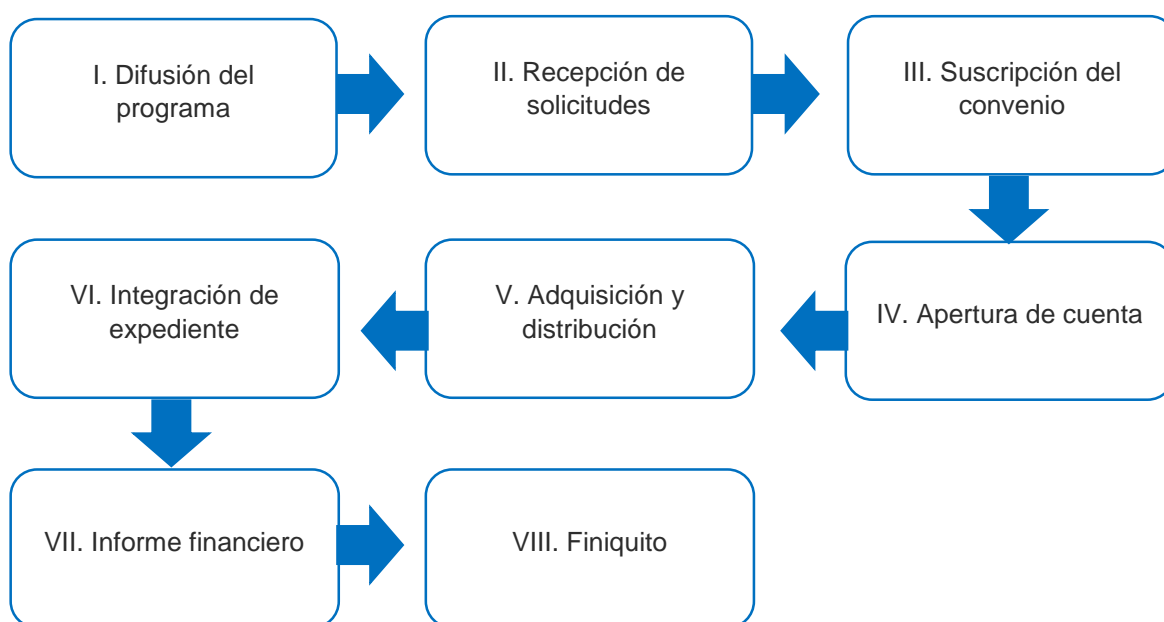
I. Difusión del programa

II. Recepción de solicitudes

III. Suscripción del convenio

IV. Apertura de cuenta

V. Adquisición y distribución

VI. Integración de expediente

VII. Informe financiero

VIII. Finiquito